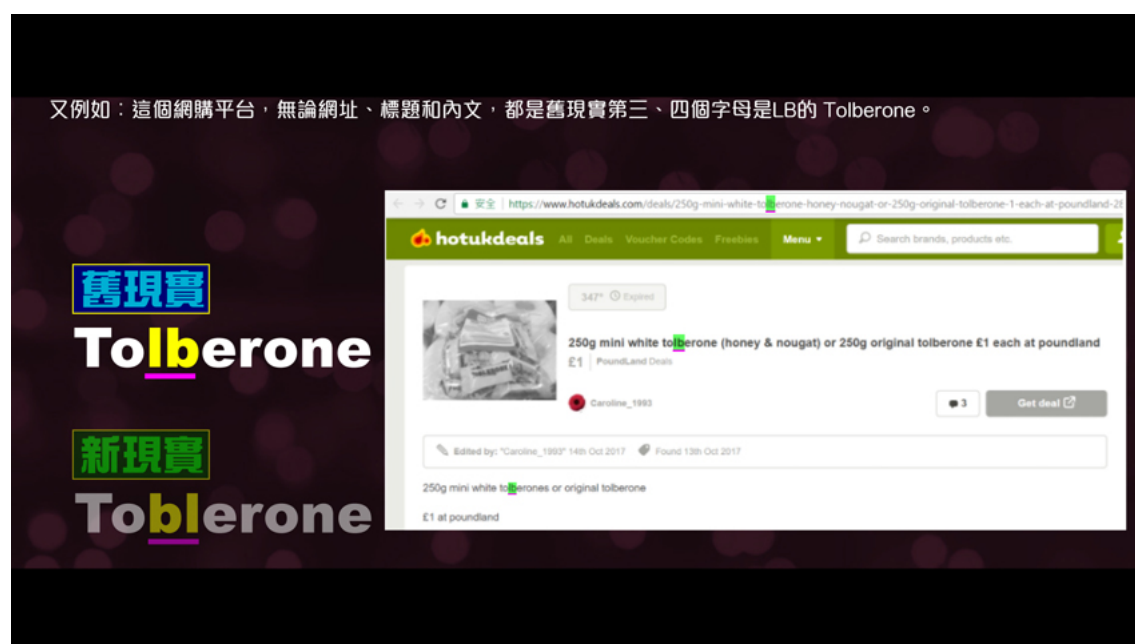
又例如：這個網購平台，無論網址、標題和內文，都是舊現實第三、四個字母是LB的 Tolberone。

舊現實
Tolberone

新現實
Toblerone

安全 | https://www.hotukdeals.com/deals/250g-mini-white-tolberone-honey-nougat-or-250g-original-tolberone-1-each-at-poundland-2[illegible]

hotukdeals All Deals Voucher Codes Freebies Menu

Search brands, products etc.

347° Expired

250g mini white tolberone (honey & nougat) or 250g original tolberone £1 each at poundland

£1 | PoundLand Deals

Caroline_1993

3

Get deal

Edited by: "Caroline_1993" 14th Oct 2017 Found 13th Oct 2017

250g mini white tolberones or original tolberone

£1 at poundland